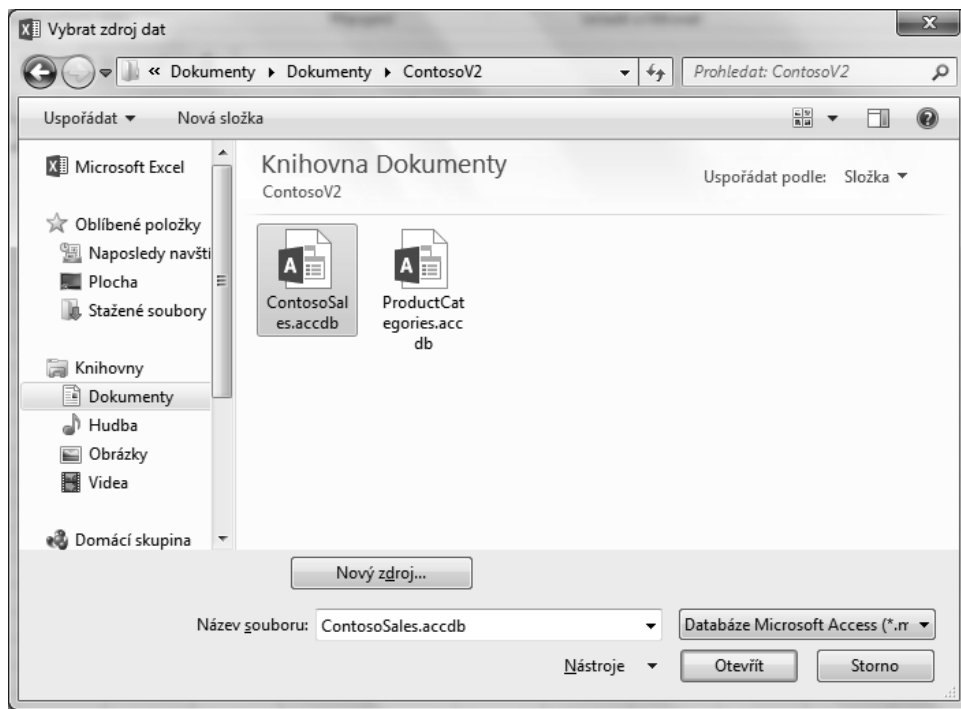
Vybrat zdroj dat

« Dokumenty ▸ Dokumenty ▸ ContosoV2

Prohledat: ContosoV2

Uspořádat ▾ Nová složka

Microsoft Excel

Oblíbené položky
Naposledy navšti
Plocha
Stažené soubory

Knihovny
Dokumenty
Hudba
Obrázky
Videa

Domácí skupina

Knihovna Dokumenty
ContosoV2

Uspořádat podle: Složka ▾

ContosoSales.accdb

ProductCategories.accdb

Nový zdroj...

Název souboru: ContosoSales.accdb

Databáze Microsoft Access (*.m

Nástroje ▾

Otevřít

Storno